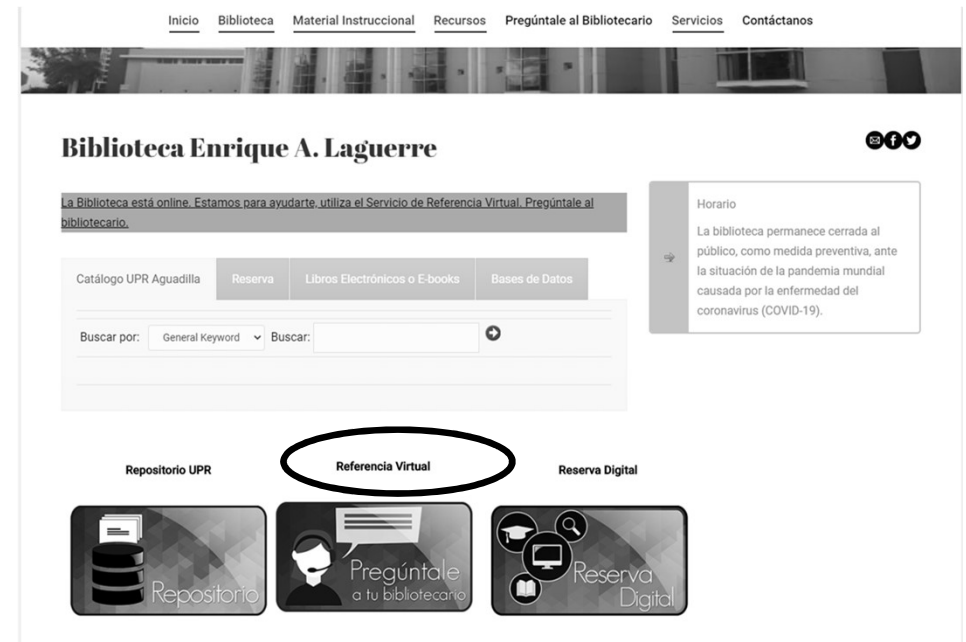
Inicio Biblioteca Material Instruccional Recursos Pregúntale al Bibliotecario Servicios Contáctanos

Biblioteca Enrique A. Laguerre

La Biblioteca está online. Estamos para ayudarte, utiliza el Servicio de Referencia Virtual. Pregúntale al bibliotecario.

Catálogo UPR Aguadilla | Reserva | Libros Electrónicos o E-books | Bases de Datos

Buscar por: General Keyword Buscar:

Horario

La biblioteca permanece cerrada al público, como medida preventiva, ante la situación de la pandemia mundial causada por la enfermedad del coronavirus (COVID-19).

Repositorio UPR

Referencia Virtual

Reserva Digital

Repositorio

Pregúntale a tu bibliotecario

Reserva Digital